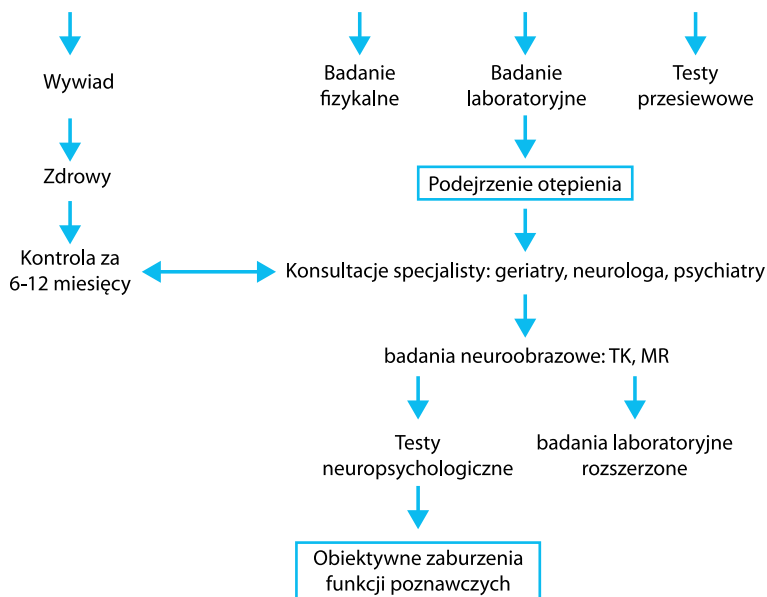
Wywiad

Badanie fizykalne

Badanie laboratoryjne

Testy przesiewowe

Zdrowy

Podejrzenie otępienia

Kontrola za 6-12 miesięcy

Konsultacje specjalisty: geriatry, neurologa, psychiatry

badania neuroobrazowe: TK, MR

Testy neuropsychologiczne

badania laboratoryjne rozszerzone

Obiektywne zaburzenia funkcji poznawczych